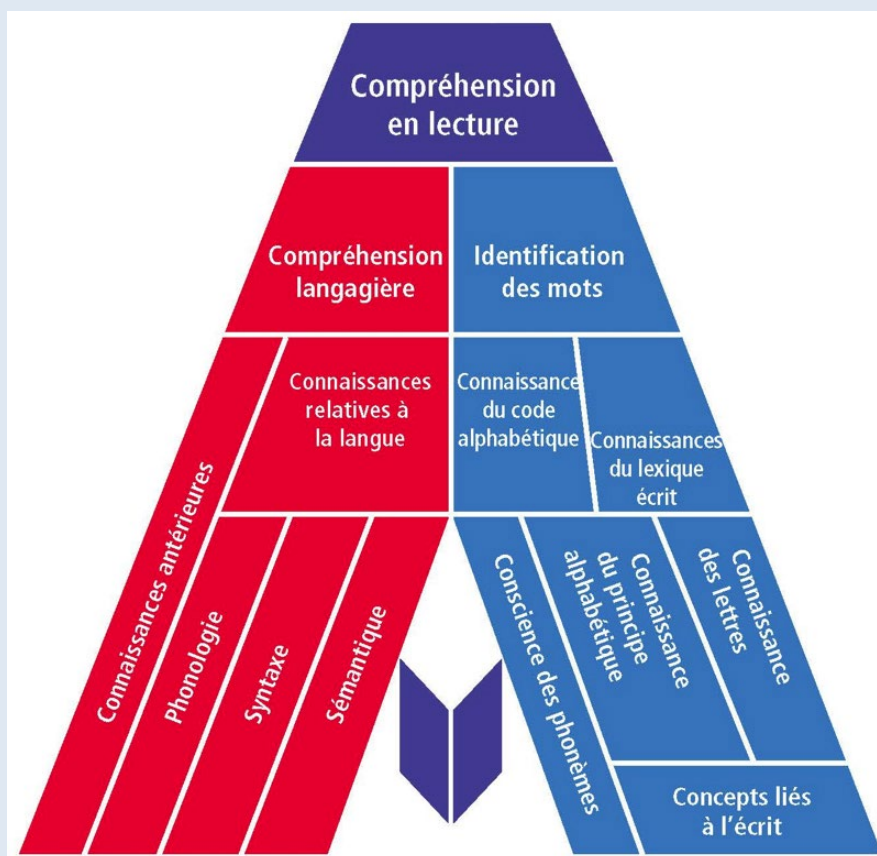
Compréhension en lecture

Compréhension langagière

Identification des mots

Connaissances relatives à la langue

Connaissance du code alphabétique

Connaissances du lexique écrit

Connaissances antérieures

Phonologie

Syntaxe

Sémantique

Conscience des phonèmes

Connaissance du principe alphabétique

Connaissance des lettres

Concepts liés à l'écrit